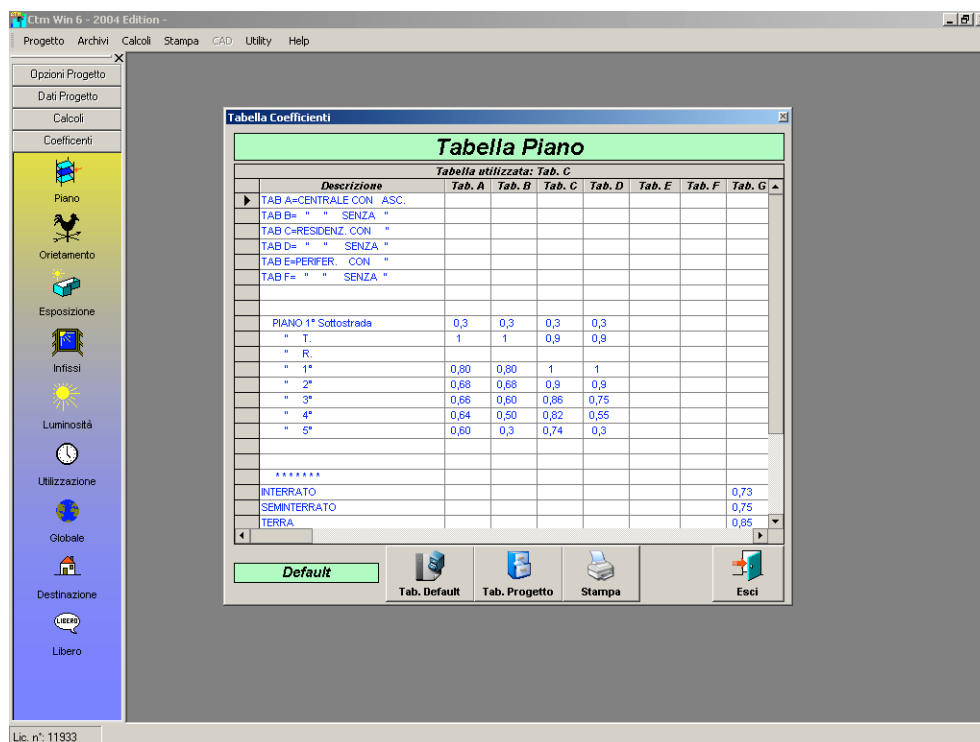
Ctm Win 6 - 2004 Edition -

Progetto Archivi Calcoli Stampa CAD Utility Help

Opzioni Progetto
Dati Progetto
Calcoli
Coefficenti

Piano
Orietamento
Esposizione
Infissi
Luminosità
Utilizzazione
Globale
Destinazione
LIBERO
Libero

Tabella Coefficienti

Tabella Piano

Tabella utilizzata: Tab. C

| Descrizione | Tab. A | Tab. B | Tab. C | Tab. D | Tab. E | Tab. F | Tab. G |
|---|---|---|---|---|---|---|---|
| TAB A=CENTRALE CON ASC. | | | | | | | |
| TAB B= " " SENZA " | | | | | | | |
| TAB C=RESIDENZ. CON " | | | | | | | |
| TAB D= " " SENZA " | | | | | | | |
| TAB E=PERIFER. CON " | | | | | | | |
| TAB F= " " SENZA " | | | | | | | |
| | | | | | | | |
| | | | | | | | |
| PIANO 1° Sottostrada | 0,3 | 0,3 | 0,3 | 0,3 | | | |
| " T. | 1 | 1 | 0,9 | 0,9 | | | |
| " R. | | | | | | | |
| " 1° | 0,80 | 0,80 | 1 | 1 | | | |
| " 2° | 0,68 | 0,68 | 0,9 | 0,9 | | | |
| " 3° | 0,66 | 0,60 | 0,86 | 0,75 | | | |
| " 4° | 0,64 | 0,50 | 0,82 | 0,55 | | | |
| " 5° | 0,60 | 0,3 | 0,74 | 0,3 | | | |
| | | | | | | | |
| | | | | | | | |
| ******* | | | | | | | |
| INTERRATO | | | | | | | 0,73 |
| SEMINTERRATO | | | | | | | 0,75 |
| TERRA | | | | | | | 0,85 |

Default

Tab. Default
Tab. Progetto
Stampa
Esci

Lic. n°: 11933